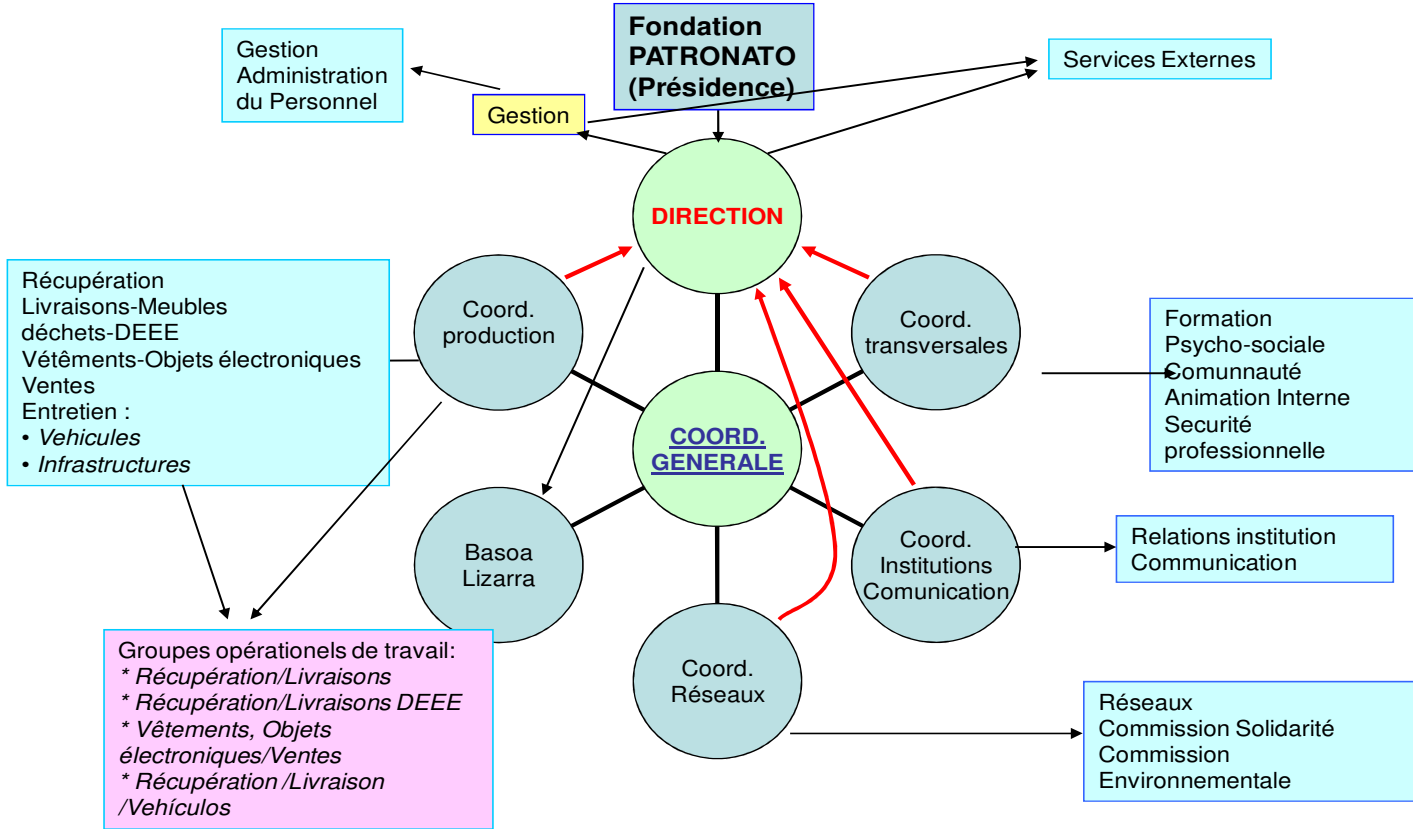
Fondation PATRONATO (Présidence)

Gestion Administration du Personnel

Gestion

Services Externes

DIRECTION

Récupération
Livraisons-Meubles
déchets-DEEE
Vétêments-Objets électroniques
Ventes
Entretien :
• *Vehicules*
• *Infrastructures*

Coord. production

Coord. transversales

Formation
Psycho-sociale
Comunnauté
Animation Interne
Securité professionnelle

COORD. GENERALE

Basoa Lizarra

Coord. Institutions Comunication

Relations institution
Communication

Groupes opérationels de travail:
* *Récupération/Livraisons*
* *Récupération/Livraisons DEEE*
* *Vêtements, Objets électroniques/Ventes*
* *Récupération /Livraison /Vehículos*

Coord. Réseaux

Réseaux
Commission Solidarité
Commission Environnementale